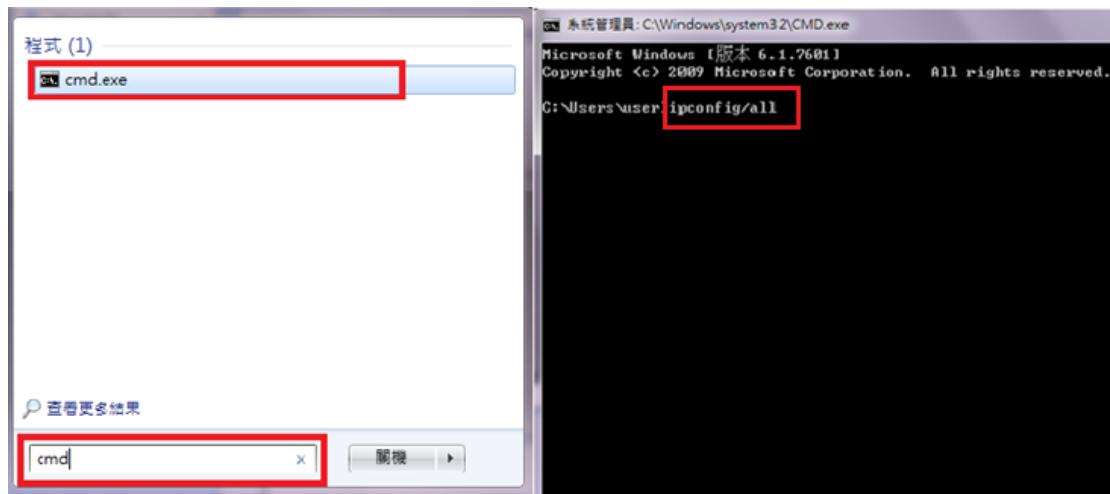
程式 (1)

cmd.exe

查看更多結果

cmd

×

關機

系統管理員: C:\Windows\system32\CMD.exe

Microsoft Windows [版本 6.1.7601]
Copyright (c) 2009 Microsoft Corporation. All rights reserved.

C:\Users\user>ipconfig/all